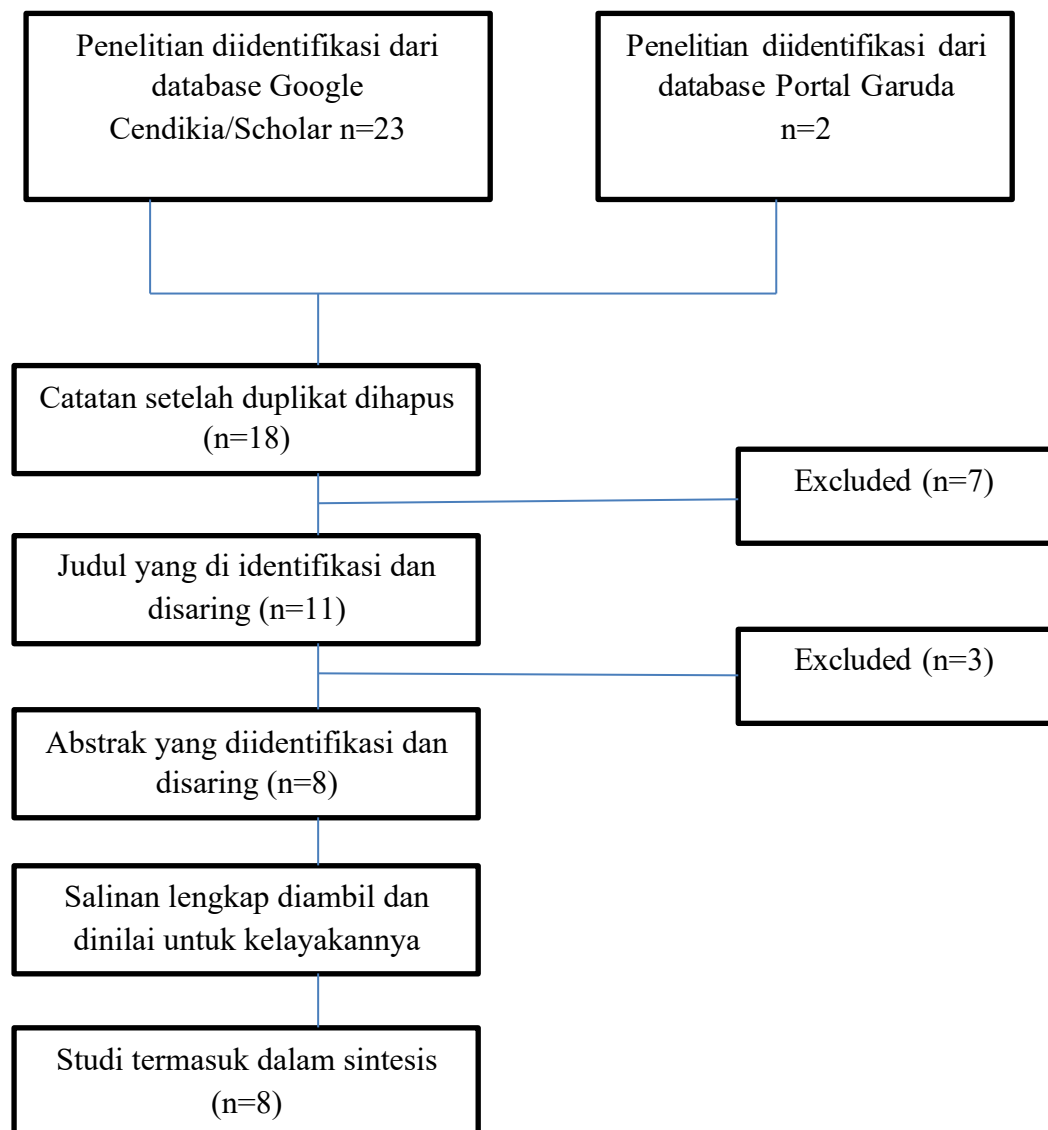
Penelitian diidentifikasi dari database Google Cendikia/Scholar n=23

Penelitian diidentifikasi dari database Portal Garuda n=2

Catatan setelah duplikat dihapus (n=18)

Excluded (n=7)

Judul yang di identifikasi dan disaring (n=11)

Excluded (n=3)

Abstrak yang diidentifikasi dan disaring (n=8)

Salinan lengkap diambil dan dinilai untuk kelayakannya

Studi termasuk dalam sintesis (n=8)